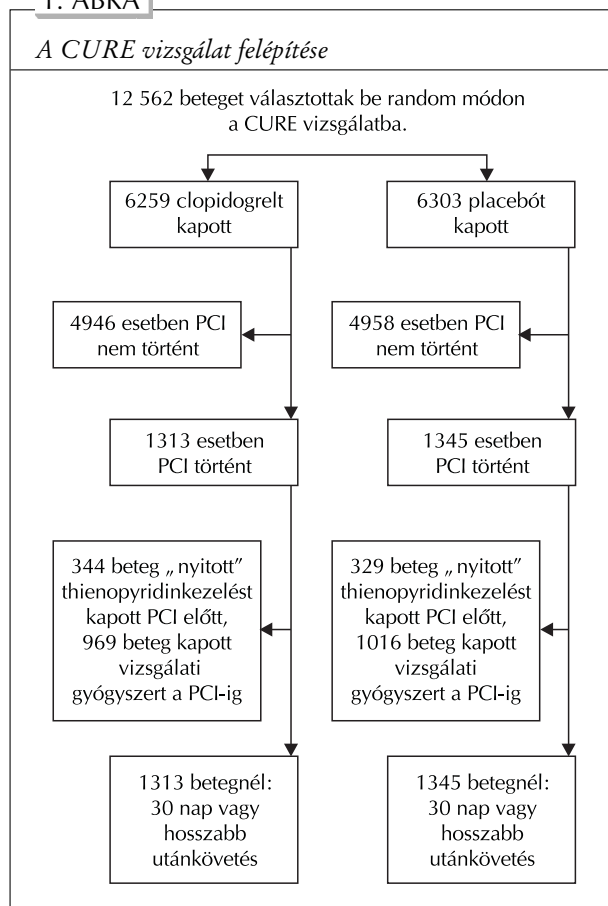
1. ÁBRA

A CURE vizsgálat felépítése

12 562 beteget választottak be random módon a CURE vizsgálatba.

6259 clopidogrelt kapott

6303 placebót kapott

4946 esetben PCI nem történt

4958 esetben PCI nem történt

1313 esetben PCI történt

1345 esetben PCI történt

344 beteg „ nyitott" thienopyridinkezelést kapott PCI előtt, 969 beteg kapott vizsgálati gyógyszert a PCI-ig

329 beteg „ nyitott" thienopyridinkezelést kapott PCI előtt, 1016 beteg kapott vizsgálati gyógyszert a PCI-ig

1313 betegnél: 30 nap vagy hosszabb utánkövetés

1345 betegnél: 30 nap vagy hosszabb utánkövetés